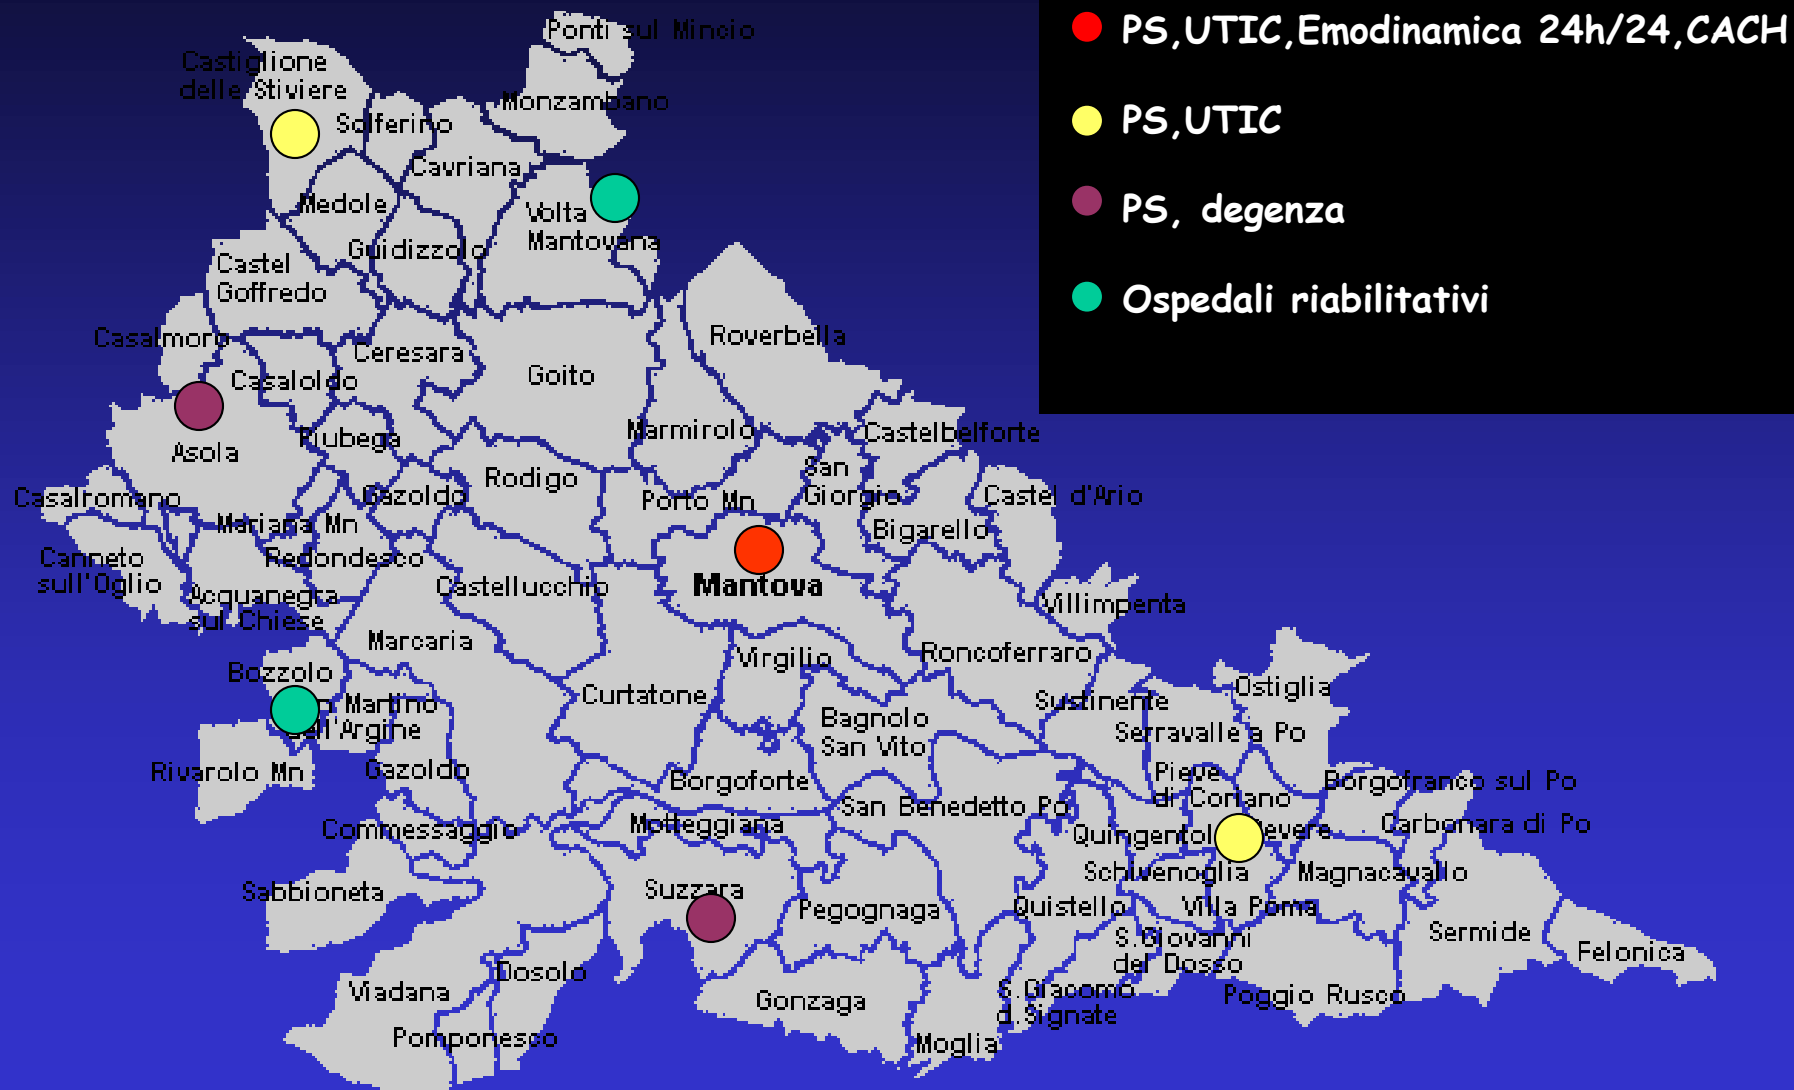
PS,UTIC,Emodinamica 24h/24,CACH

PS,UTIC

PS, degenza

Ospedali riabilitativi

Ponti sul Mincio
Castiglione delle Stiviere
Solferino
Monzambano
Cavriana
Medole
Volta Mantovana
Guidizzolo
Castel Goffredo
Casalmoro
Ceresara
Goito
Roverbella
Casaloldo
Asola
Piubega
Marmirolo
Castelbelforte
Casalromano
Gazoldo
Rodigo
San Giorgio
Porto Mn
Castel d'Ario
Mariana Mn
Bigarello
Canneto sull'Oglio
Redondesco
Castellucchio
Mantova
Acquanegra sul Chiese
Villimpenta
Marcaria
Virgilio
Roncoferraro
Bozzolo
Curtatone
Sustinente
Ostiglia
San Martino dall'Argine
Bagnolo San Vito
Serravalle a Po
Rivarolo Mn
Gazoldo
Borgoforte
Pieve di Coriano
Borgofranco sul Po
San Benedetto Po
Commessaggio
Motteggiana
Quingentole
Revere
Carbonara di Po
Schivenoglia
Magnacavallo
Sabbioneta
Suzzara
Pegognaga
Quistello
Villa Poma
Sermide
S.Giovanni del Dosso
Felonica
Dosolo
Viadana
Gonzaga
S.Giacomo d.Signate
Poggio Rusco
Pomponesco
Moglia